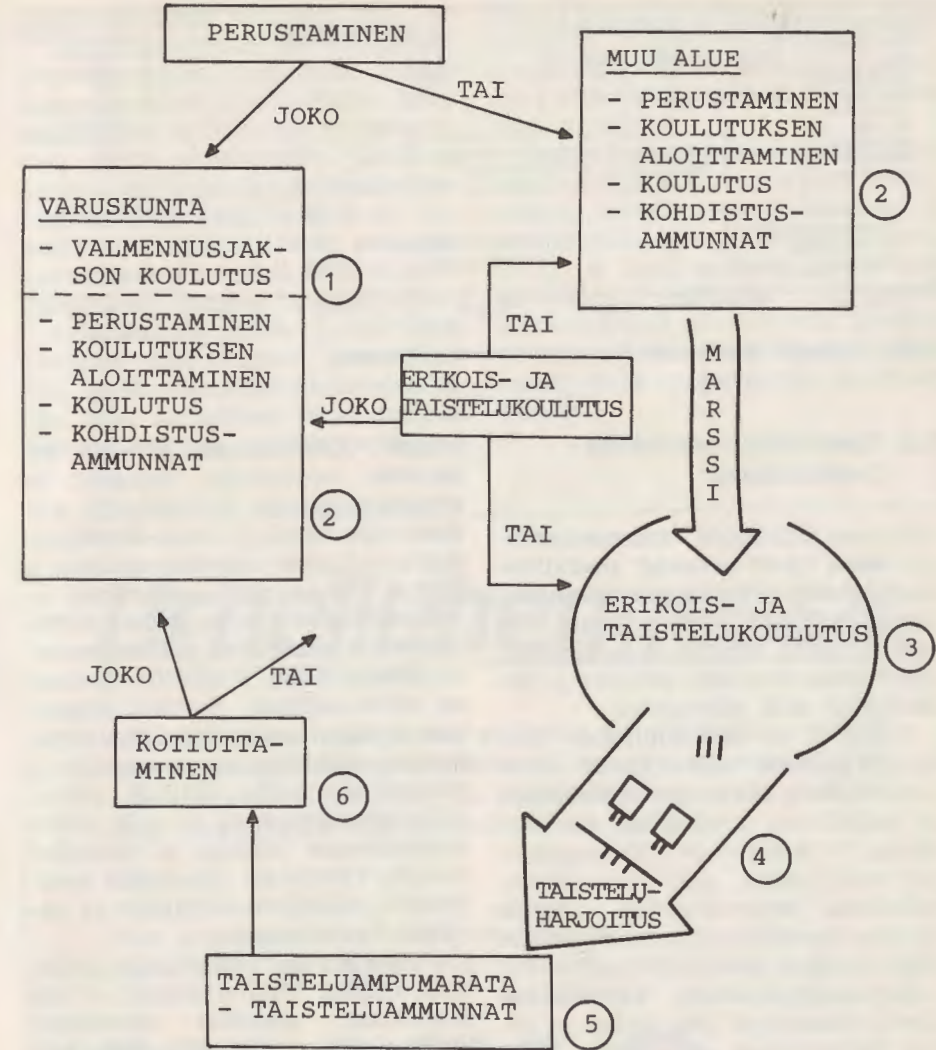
PERUSTAMINEN

JOKO

TAI

MUU ALUE
- PERUSTAMINEN
- KOULUTUKSEN ALOITTAMINEN
- KOULUTUS
- KOHDISTUSAMMUNNAT

2

VARUSKUNTA
- VALMENNUSJAKSON KOULUTUS

1

- PERUSTAMINEN
- KOULUTUKSEN ALOITTAMINEN
- KOULUTUS
- KOHDISTUSAMMUNNAT

2

TAI

ERIKOIS- JA TAISTELUKOULUTUS

JOKO

M A R S S I

TAI

ERIKOIS- JA TAISTELUKOULUTUS

3

JOKO

TAI

KOTIUTTAMINEN

6

4

TAISTELUHARJOITUS

TAISTELUAMPUMARATA
- TAISTELUAMMUNNAT

5